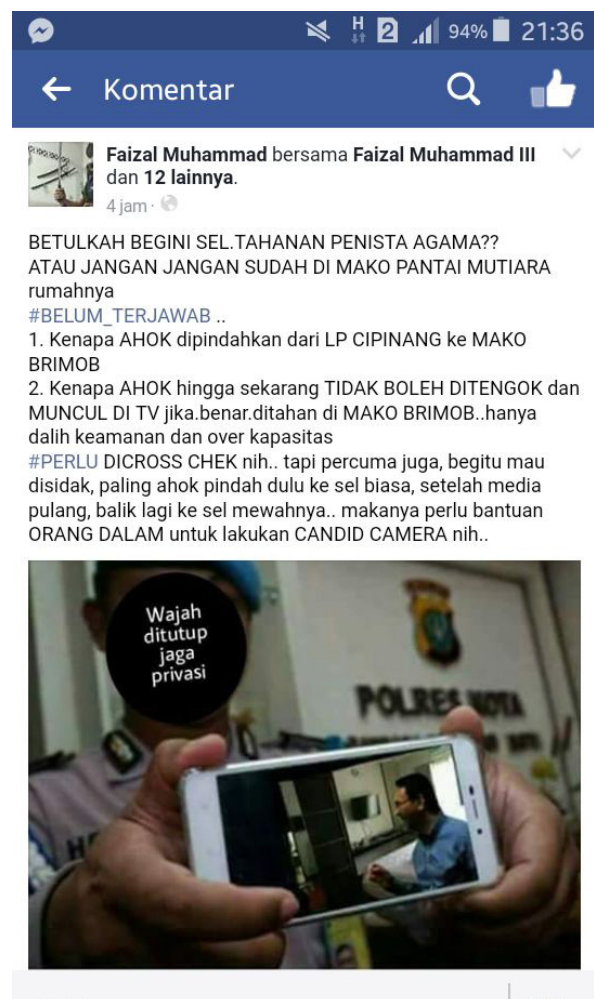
H 2 94% 21:36

Komentar

Faizal Muhammad bersama Faizal Muhammad III dan 12 lainnya.
4 jam ·

BETULKAH BEGINI SEL.TAHANAN PENISTA AGAMA??
ATAU JANGAN JANGAN SUDAH DI MAKO PANTAI MUTIARA rumahnya
#BELUM_TERJAWAB ..
1. Kenapa AHOK dipindahkan dari LP CIPINANG ke MAKO BRIMOB
2. Kenapa AHOK hingga sekarang TIDAK BOLEH DITENGOK dan MUNCUL DI TV jika.benar.ditahan di MAKO BRIMOB..hanya dalih keamanan dan over kapasitas
#PERLU DICROSS CHEK nih.. tapi percuma juga, begitu mau disidak, paling ahok pindah dulu ke sel biasa, setelah media pulang, balik lagi ke sel mewahnya.. makanya perlu bantuan ORANG DALAM untuk lakukan CANDID CAMERA nih..

Wajah ditutup jaga privasi

POLRES KOTA